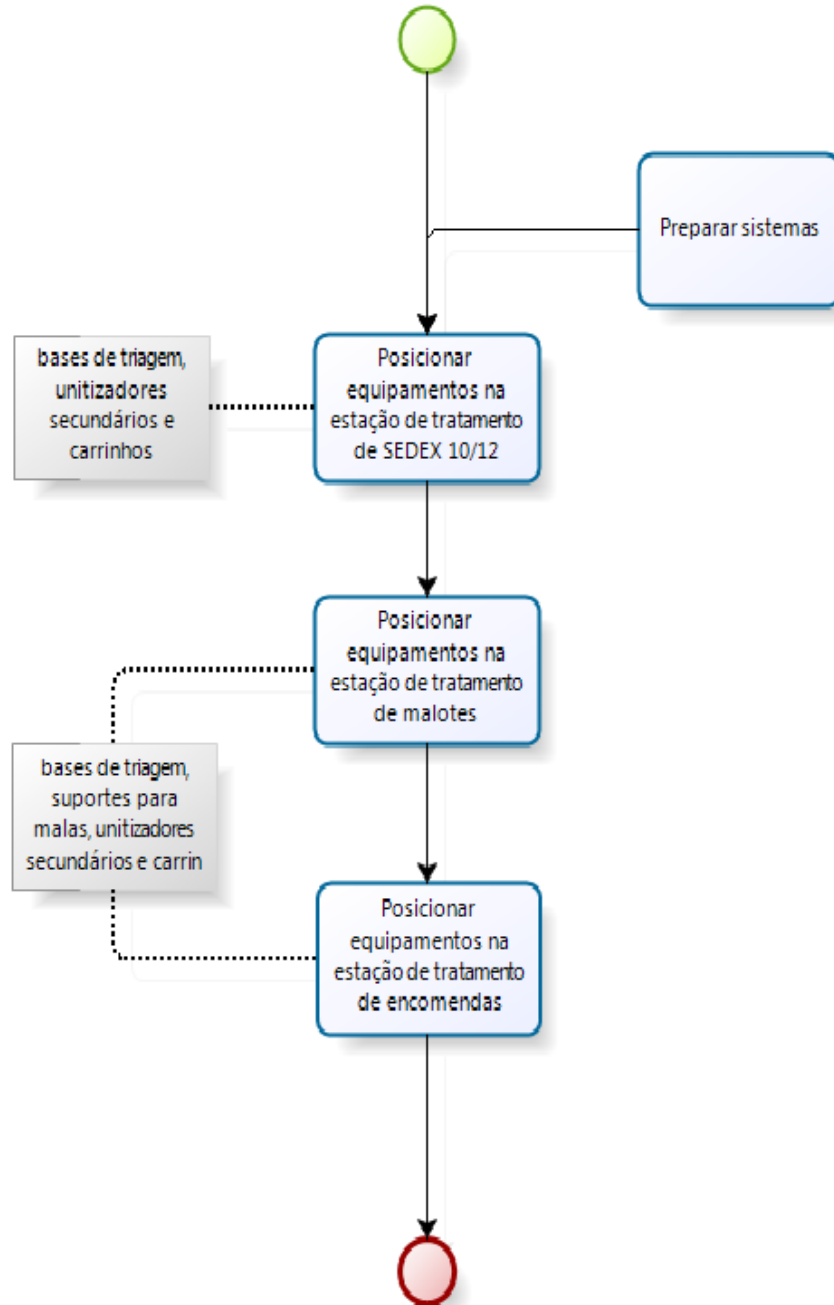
Preparar sistemas

bases de triagem, unitizadores secundários e carrinhos

Posicionar equipamentos na estação de tratamento de SEDEX 10/12

Posicionar equipamentos na estação de tratamento de malotes

bases de triagem, suportes para malas, unitizadores secundários e carrin

Posicionar equipamentos na estação de tratamento de encomendas